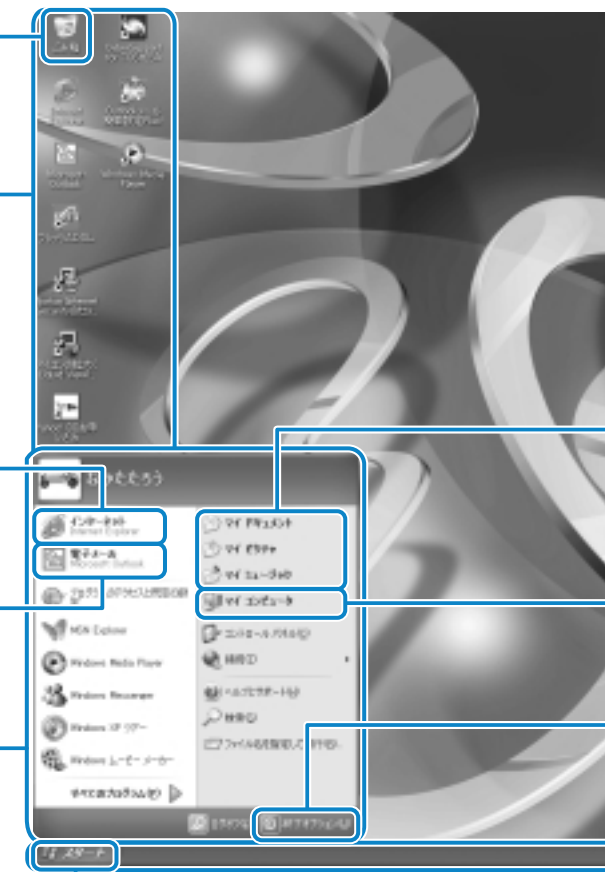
ごみ箱

インターネット
Internet Explorer

電子メール
Microsoft Outlook

MSN Explorer

Windows Media Player

Windows Messenger

Windows XP ツアー

Windows ムービー メーカー

すべてのプログラム(P)

マイ ドキュメント

マイ ピクチャ

マイ ミュージック

マイ コンピュータ

コントロール パネル(C)

接続(T)

ヘルプとサポート(H)

検索(S)

ファイル名を指定して実行(R)...

ログオフ(L)

終了オプション(U)

スタート